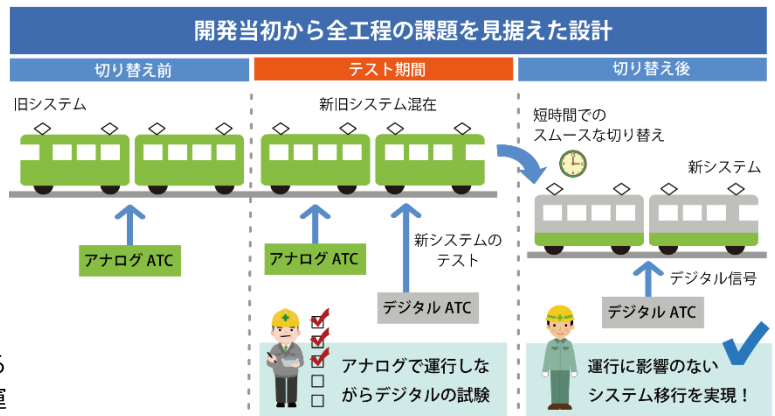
開発当初から全工程の課題を見据えた設計

切り替え前

テスト期間

切り替え後

旧システム

新旧システム混在

短時間での
スムースな切り替え

新システム

アナログ ATC

アナログ ATC

新システムの
テスト

デジタル ATC

デジタル信号

デジタル ATC

アナログで運行しながらデジタルの試験

運行に影響のないシステム移行を実現！

る
違